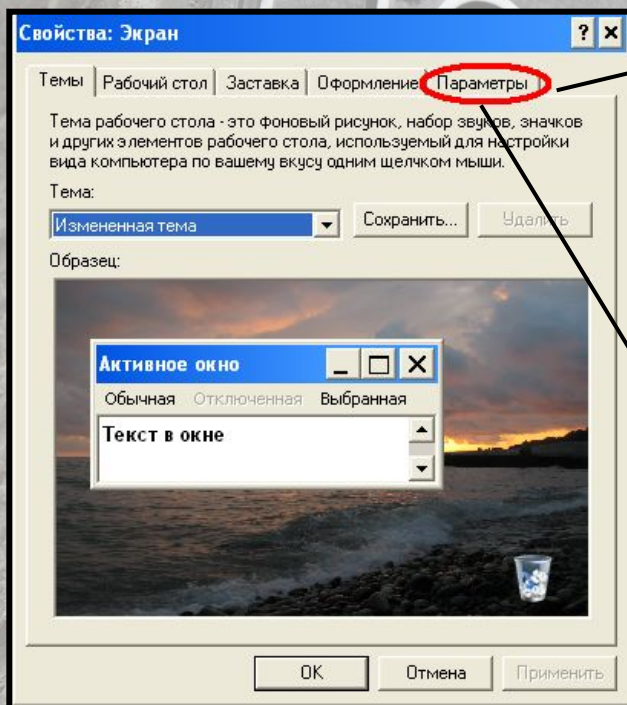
Свойства: Экран

? ×

Темы | Рабочий стол | Заставка | Оформление | Параметры

Тема рабочего стола - это фоновый рисунок, набор звуков, значков и других элементов рабочего стола, используемый для настройки вида компьютера по вашему вкусу одним щелчком мыши.

Тема:

Измененная тема

Сохранить...

Удалить

Образец:

Активное окно

Обычная Отключенная Выбранная

Текст в окне

OK

Отмена

Применить